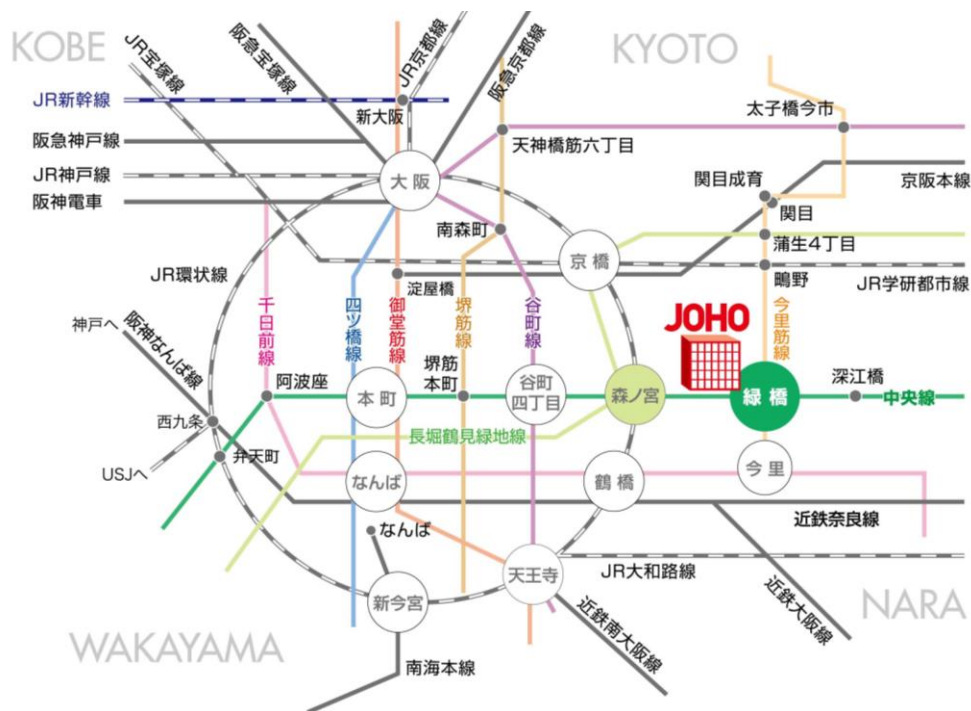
KOBE
JR宝塚線
阪急宝塚線
JR京都線
阪急京都線
KYOTO
JR新幹線
新大阪
太子橋今市
阪急神戸線
天神橋筋六丁目
JR神戸線
大阪
関目成育
京阪本線
阪神電車
関目
南森町
蒲生4丁目
京橋
JR環状線
淀屋橋
鴫野
JR学研都市線
千日前線
四ツ橋線
御堂筋線
堺筋線
谷町線
今里筋線
神戸へ
阪神なんば線
JOHO
阿波座
堺筋本町
本町
谷町四丁目
森ノ宮
緑橋
深江橋
中央線
西九条
長堀鶴見緑地線
USJへ
弁天町
なんば
鶴橋
今里
近鉄奈良線
なんば
天王寺
JR大和路線
新今宮
近鉄南大阪線
近鉄大阪線
NARA
WAKAYAMA
南海本線